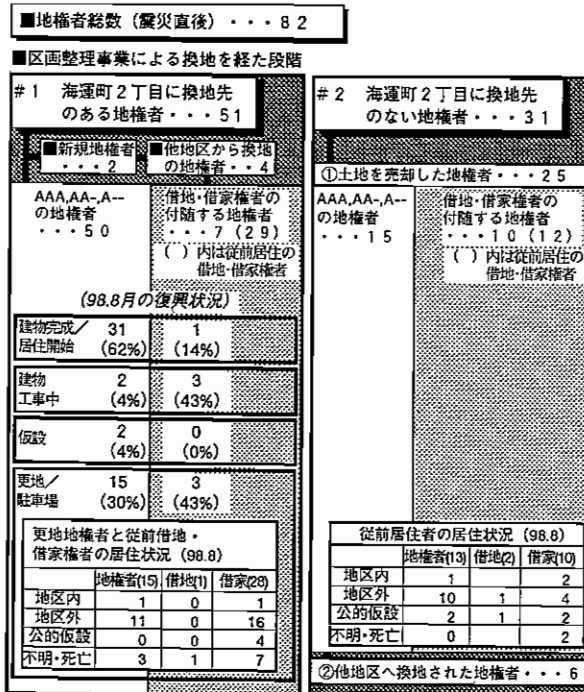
■地権者総数（震災直後）・・・８２

■区画整理事業による換地を経た段階

＃１　海運町２丁目に換地先のある地権者・・・５１

■新規地権者・・・２

■他地区から換地の地権者・・４

AAA,AA-,A--の地権者・・・５０

借地・借家権者の付随する地権者・・・７（２９）
（　）内は従前居住の借地・借家権者

（98.8月の復興状況）

| | | |
|---|---|---|
| 建物完成／居住開始 | 31 (62%) | 1 (14%) |
| 建物工事中 | 2 (4%) | 3 (43%) |
| 仮設 | 2 (4%) | 0 (0%) |
| 更地／駐車場 | 15 (30%) | 3 (43%) |

更地地権者と従前借地・借家権者の居住状況（98.8）

| | 地権者(15) | 借地(1) | 借家(28) |
|---|---|---|---|
| 地区内 | 1 | 0 | 1 |
| 地区外 | 11 | 0 | 16 |
| 公的仮設 | 0 | 0 | 4 |
| 不明・死亡 | 3 | 1 | 7 |

＃２　海運町２丁目に換地先のない地権者・・・３１

①土地を売却した地権者・・・２５

AAA,AA-,A--の地権者・・・１５

借地・借家権者の付随する地権者・・・１０（１２）
（　）内は従前居住の借地・借家権者

従前居住者の居住状況（98.8）

| | 地権者(13) | 借地(2) | 借家(10) |
|---|---|---|---|
| 地区内 | 1 | | 2 |
| 地区外 | 10 | 1 | 4 |
| 公的仮設 | 2 | 1 | 2 |
| 不明・死亡 | 0 | | 2 |

②他地区へ換地された地権者・・・６